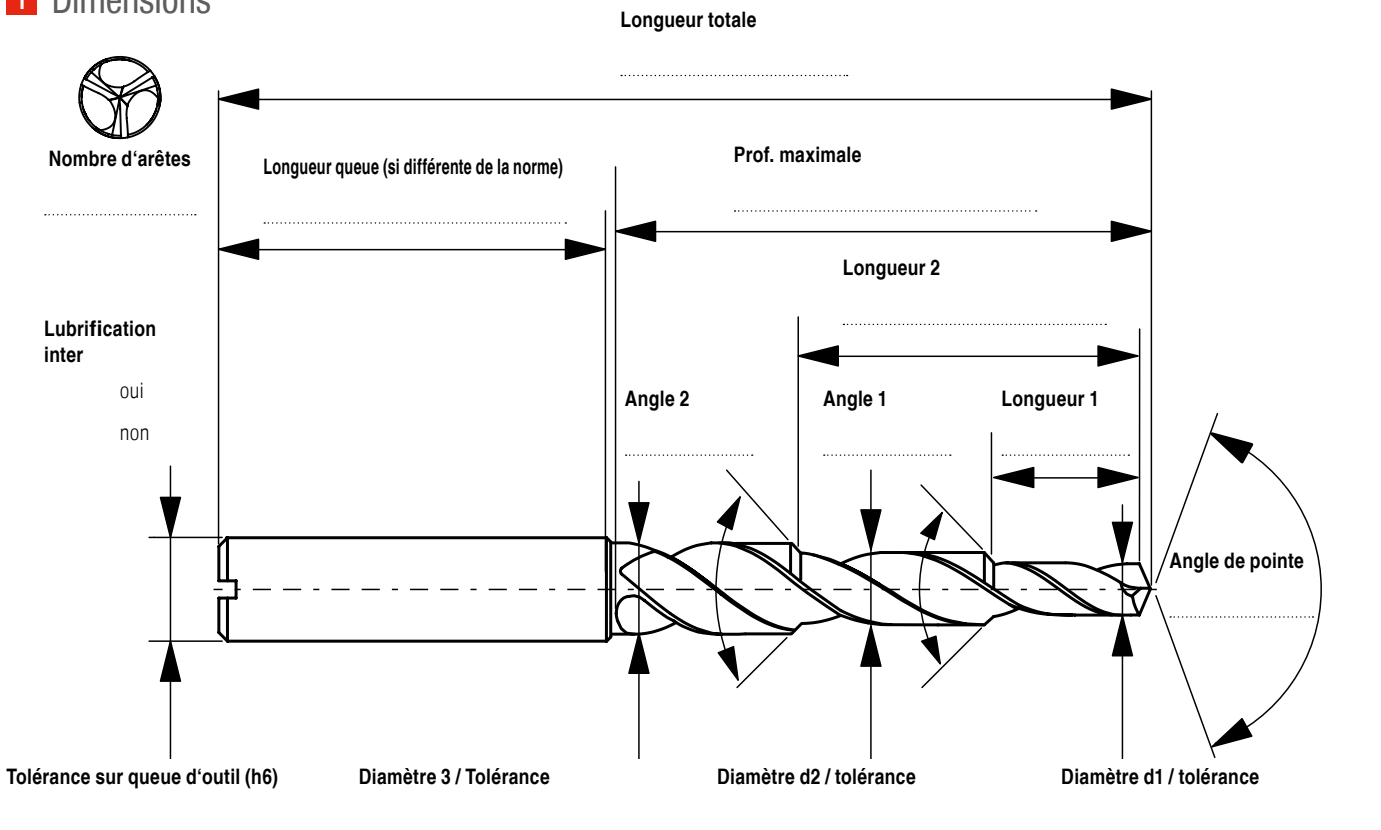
1 Dimensions

Longueur totale

Nombre d‘arêtes

Longueur queue (si différente de la norme)

Prof. maximale

Longueur 2

Lubrification inter

oui

non

Angle 2

Angle 1

Longueur 1

Angle de pointe

Tolérance sur queue d‘outil (h6)

Diamètre 3 / Tolérance

Diamètre d2 / tolérance

Diamètre d1 / tolérance